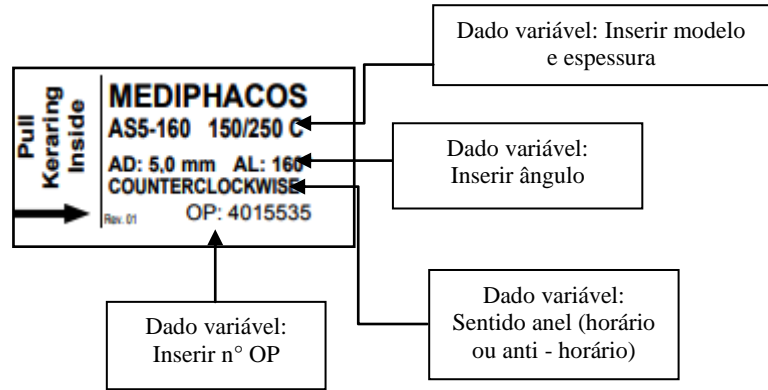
Pull Keraring Inside

MEDIPHACOS
AS5-160 150/250 C
AD: 5,0 mm AL: 160
COUNTERCLOCKWISE
Rev. 01
OP: 4015535

Dado variável: Inserir modelo e espessura

Dado variável: Inserir ângulo

Dado variável: Sentido anel (horário ou anti - horário)

Dado variável: Inserir n° OP